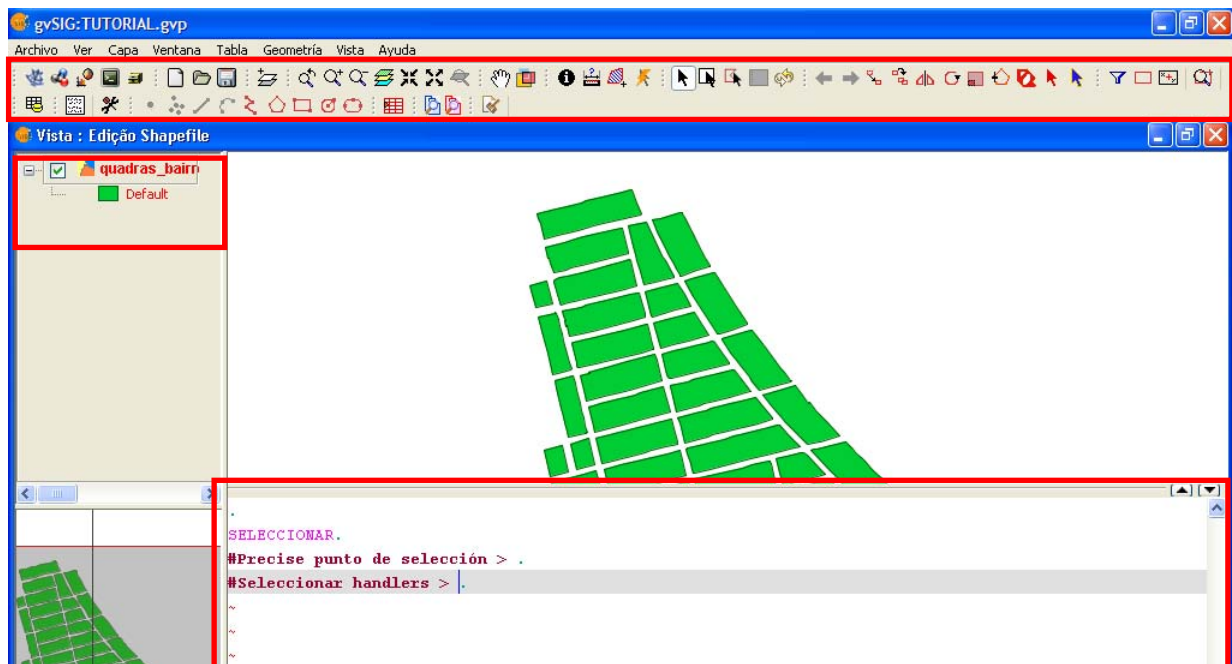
gvSIG:TUTORIAL.gvp

Archivo Ver Capa Ventana Tabla Geometría Vista Ayuda

Vista : Edição Shapefile

quadras_bairr
Default

.
SELECCIONAR.
#Precise punto de selección > .
#Seleccionar handlers > .
~
~
~